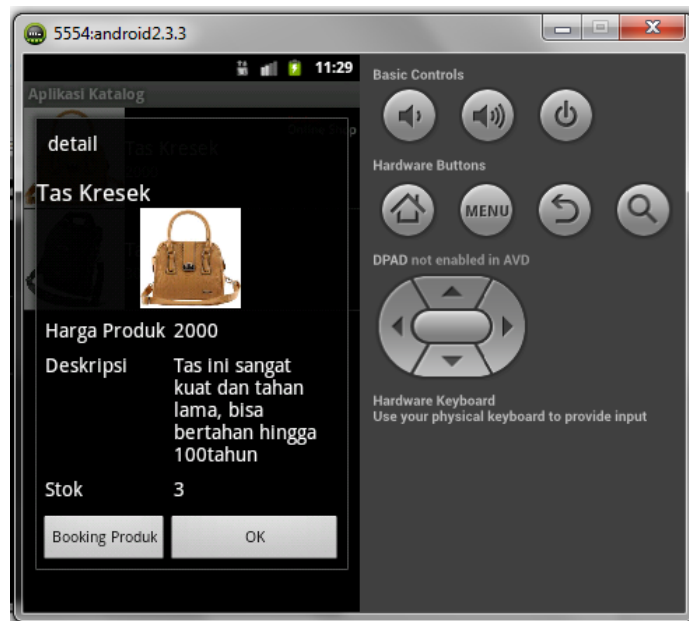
5554:android2.3.3

11:29

Aplikasi Katalog

detail

Tas Kresek

Tas Kresek

Harga Produk 2000

Deskripsi Tas ini sangat kuat dan tahan lama, bisa bertahan hingga 100tahun

Stok 3

Booking Produk

OK

Basic Controls

Hardware Buttons

MENU

DPAD not enabled in AVD

Hardware Keyboard
Use your physical keyboard to provide input